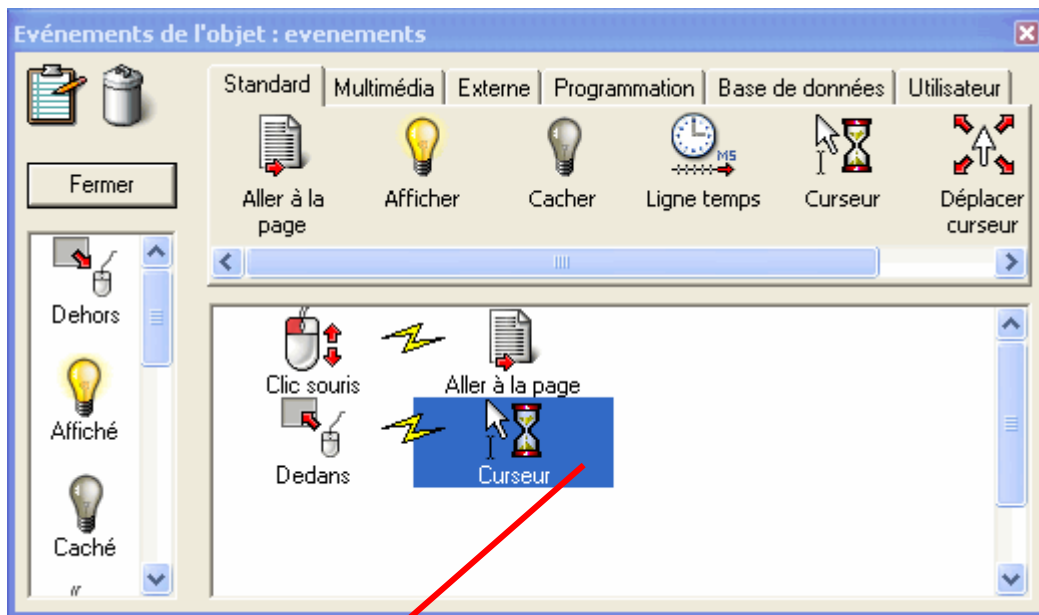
Evénements de l'objet : evenements

Fermer

Dehors

Affiché

Caché

Standard | Multimédia | Externe | Programmation | Base de données | Utilisateur

Aller à la page

Afficher

Cacher

MS

Ligne temps

Curseur

Déplacer curseur

Clic souris

Aller à la page

Dedans

Curseur